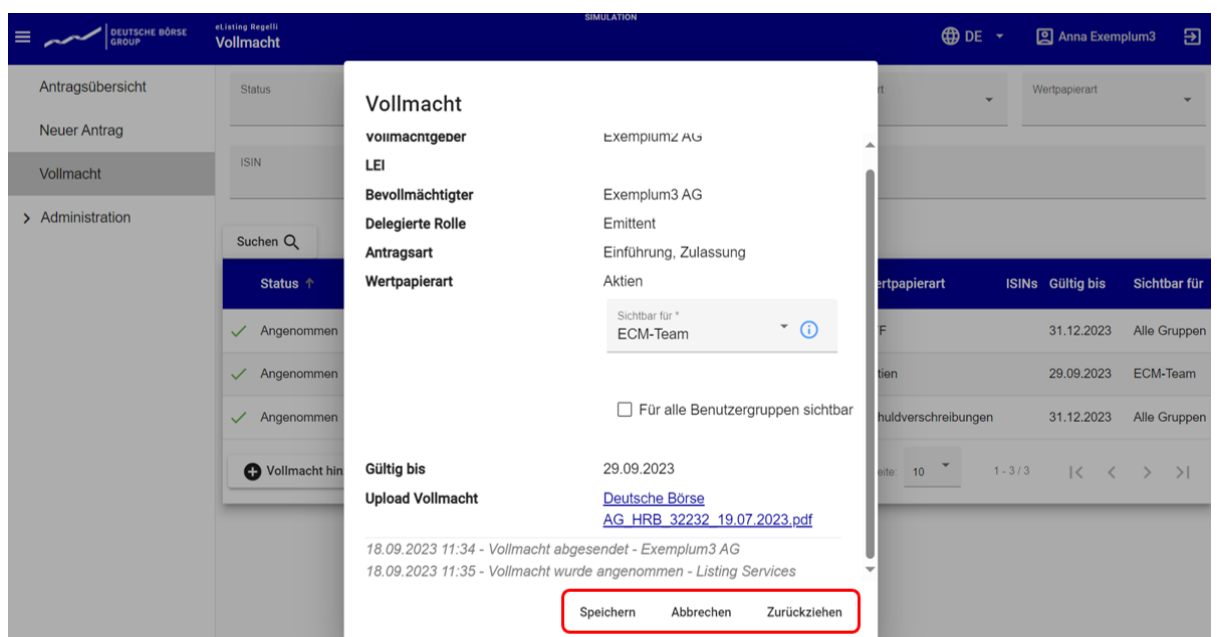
DEUTSCHE BÖRSE GROUP
eListing Regelli
Vollmacht
SIMULATION
DE
Anna Exemplum3

Antragsübersicht
Neuer Antrag
Vollmacht
Administration

Status
ISIN
Suchen
Wertpapierart

| Status ↑ | ertpapierart | ISINs | Gültig bis | Sichtbar für |
|---|---|---|---|---|
| Angenommen | F | | 31.12.2023 | Alle Gruppen |
| Angenommen | tien | | 29.09.2023 | ECM-Team |
| Angenommen | huldverschreibungen | | 31.12.2023 | Alle Gruppen |

Vollmacht hin
eite: 10
1 - 3 / 3

Vollmacht

| | |
|---|---|
| Vollmachtgeber | Exemplum2 AG |
| LEI | |
| Bevollmächtigter | Exemplum3 AG |
| Delegierte Rolle | Emittent |
| Antragsart | Einführung, Zulassung |
| Wertpapierart | Aktien |

Sichtbar für *
ECM-Team

Für alle Benutzergruppen sichtbar

| | |
|---|---|
| Gültig bis | 29.09.2023 |
| Upload Vollmacht | Deutsche Börse AG_HRB_32232_19.07.2023.pdf |

18.09.2023 11:34 - Vollmacht abgesendet - Exemplum3 AG
18.09.2023 11:35 - Vollmacht wurde angenommen - Listing Services

Speichern Abbrechen Zurückziehen